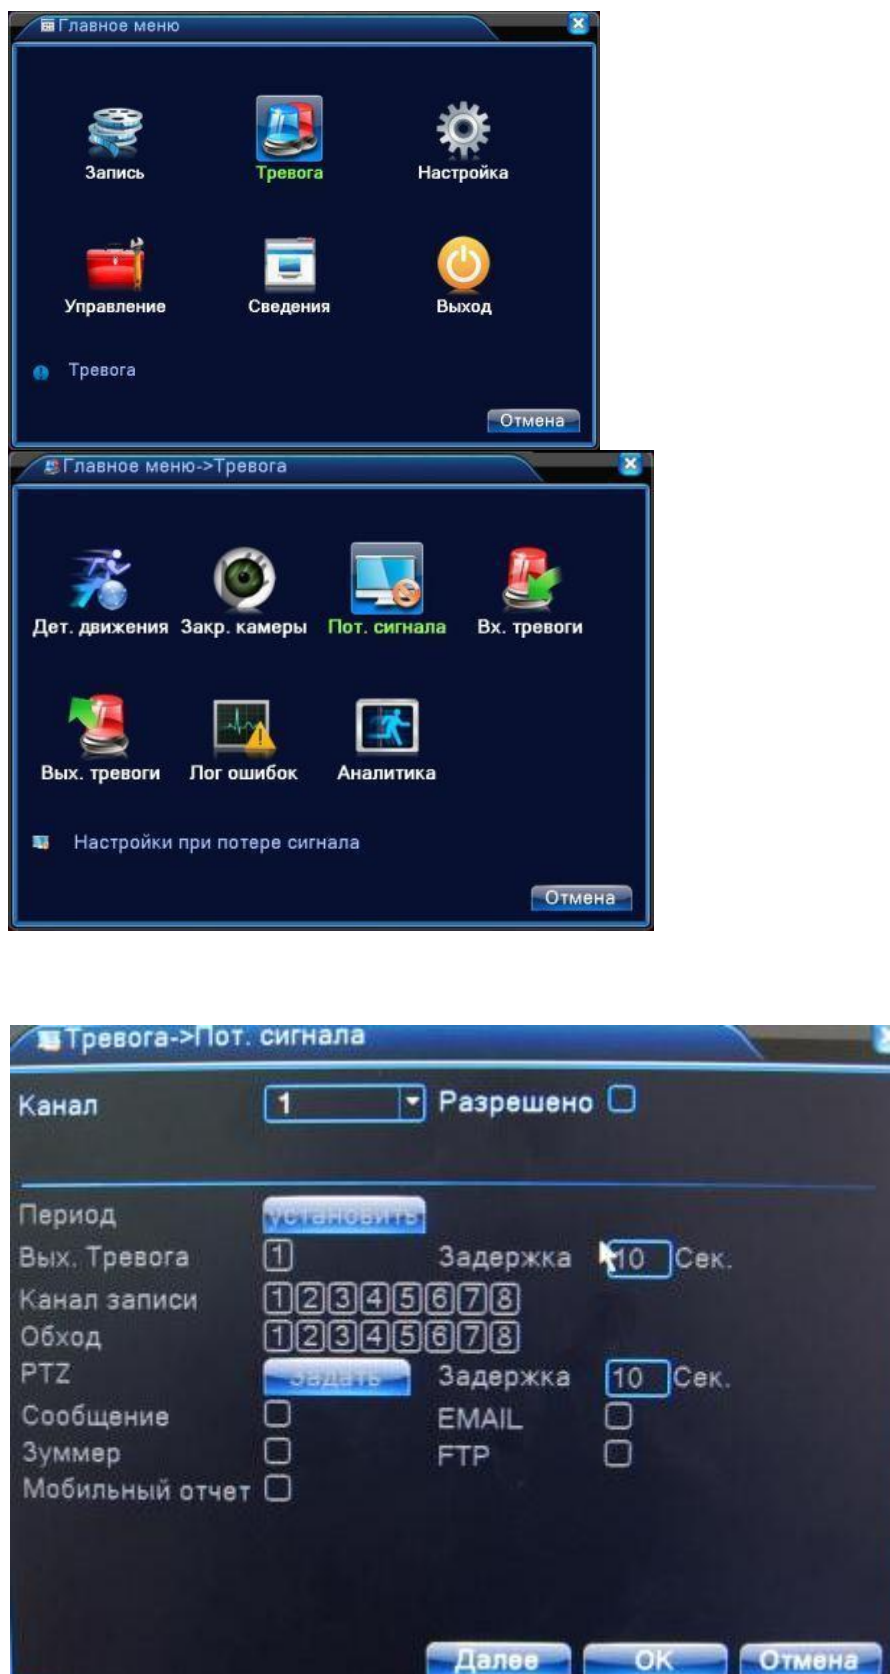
Главное меню

Запись
Тревога
Настройка
Управление
Сведения
Выход

Тревога

Отмена

Главное меню->Тревога

Дет. движения
Закр. камеры
Пот. сигнала
Вх. тревоги
Вых. тревоги
Лог ошибок
Аналитика

Настройки при потере сигнала

Отмена

Тревога->Пот. сигнала

Канал 1 Разрешено

Период Установить
Вых. Тревога 1 Задержка 10 Сек.
Канал записи 1 2 3 4 5 6 7 8
Обход 1 2 3 4 5 6 7 8
PTZ Задать Задержка 10 Сек.
Сообщение EMAIL
Зуммер FTP
Мобильный отчет

Далее OK Отмена